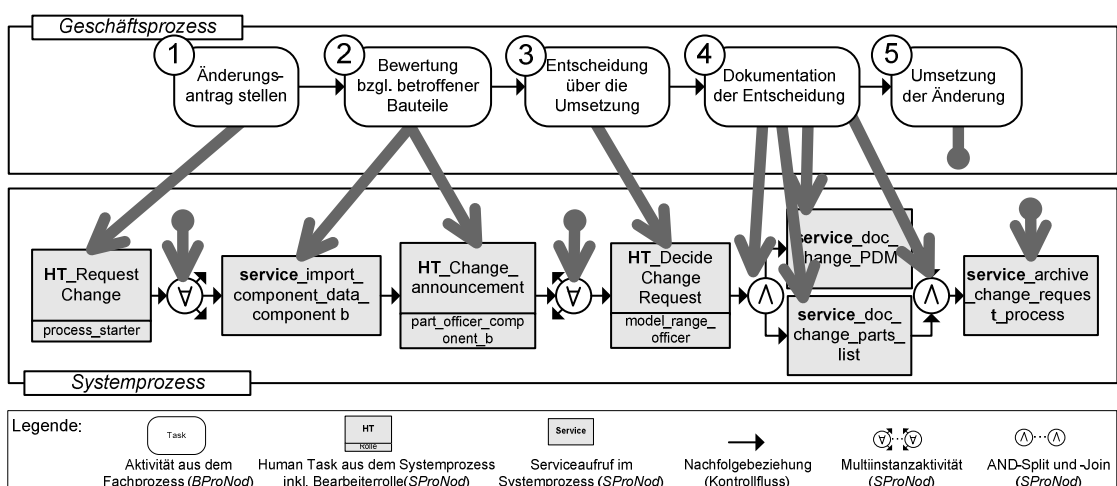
Geschäftsprozess

1 Änderungsantrag stellen

2 Bewertung bzgl. betroffener Bauteile

3 Entscheidung über die Umsetzung

4 Dokumentation der Entscheidung

5 Umsetzung der Änderung

HT_Request Change
process_starter

$\forall$

service_import_component_data_component b

HT_Change_announcement
part_officer_component_b

$\forall$

HT_Decide Change Request
model_range_officer

$\wedge$

service_doc_change_PDM

service_doc_change_parts_list

$\wedge$

service_archive_change_request_process

Systemprozess

Legende:

Task
Aktivität aus dem Fachprozess (BProNod)

HT
Rolle
Human Task aus dem Systemprozess inkl. Bearbeiterrolle(SProNod)

Service
Serviceaufruf im Systemprozess (SProNod)

Nachfolgebeziehung (Kontrollfluss)

$\forall \cdots \forall$
Multiinstanzaktivität (SProNod)

$\wedge \cdots \wedge$
AND-Split und -Join (SProNod)